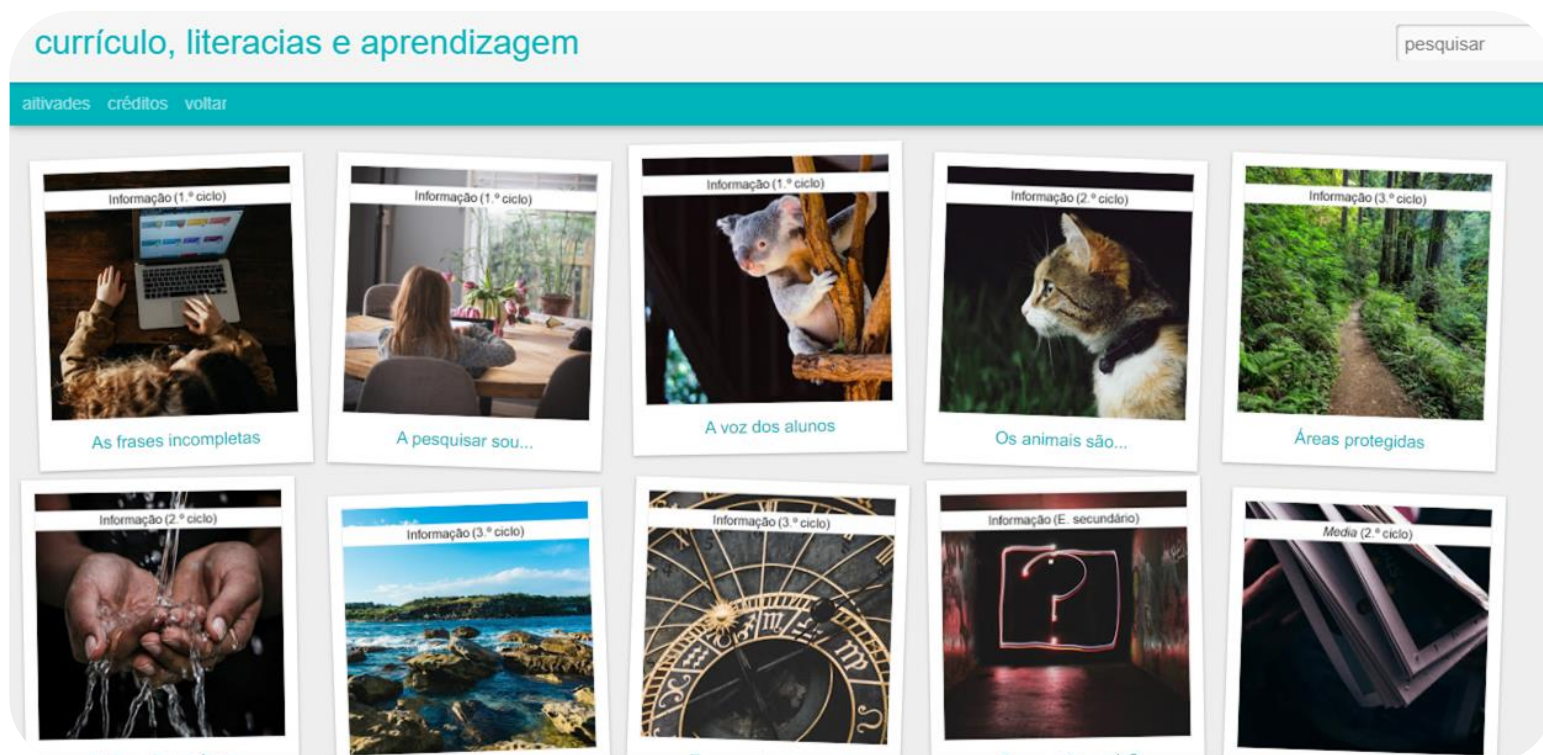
currículo, literacias e aprendizagem

pesquisar

aitivades créditos voltar

Informação (1.º ciclo)
As frases incompletas

Informação (1.º ciclo)
A pesquisar sou...

Informação (1.º ciclo)
A voz dos alunos

Informação (2.º ciclo)
Os animais são...

Informação (3.º ciclo)
Áreas protegidas

Informação (2.º ciclo)
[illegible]

Informação (3.º ciclo)

Informação (3.º ciclo)
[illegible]

Informação (E. secundário)
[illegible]

Media (2.º ciclo)